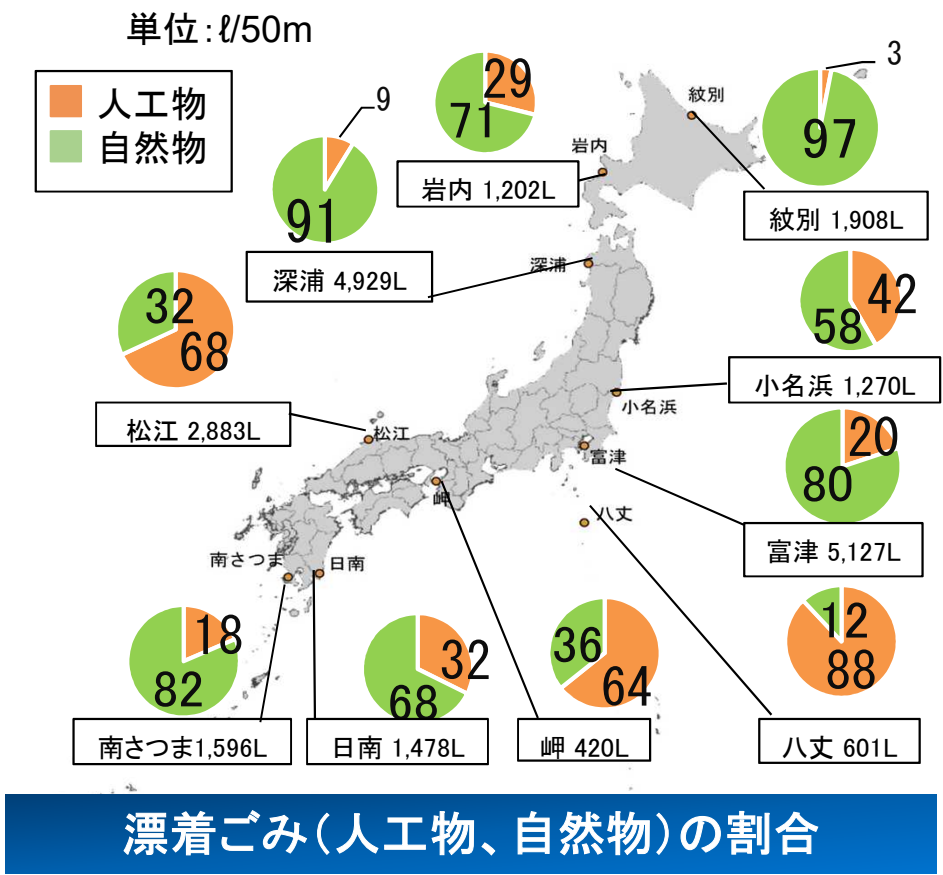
単位:ℓ/50m

人工物
自然物

9
91

29
71

岩内
岩内 1,202L

紋別
3
97
紋別 1,908L

深浦
深浦 4,929L

32
68

42
58

小名浜 1,270L
小名浜

松江 2,883L
松江

20
80

富津
八丈
富津 5,127L

岬
南さつま
日南

12
88

18
82

32
68

36
64

南さつま1,596L
日南 1,478L
岬 420L
八丈 601L

漂着ごみ(人工物、自然物)の割合